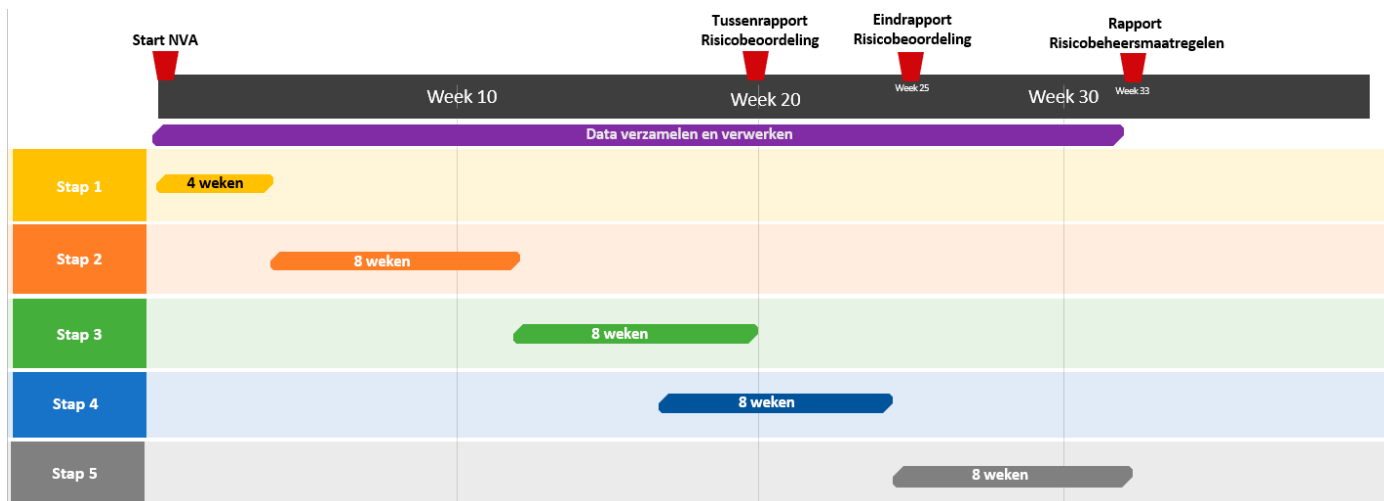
Start NVA

Tussenrapport Risicobeoordeling

Eindrapport Risicobeoordeling

Rapport Risicobeheersmaatregelen

Week 10

Week 20

Week 25

Week 30

Week 33

Data verzamelen en verwerken

Stap 1

4 weken

Stap 2

8 weken

Stap 3

8 weken

Stap 4

8 weken

Stap 5

8 weken